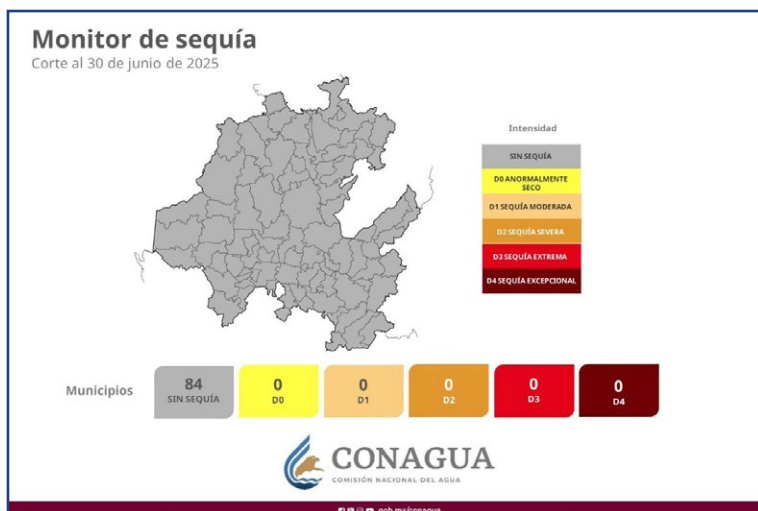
Monitor de sequía
Corte al 30 de junio de 2025

Intensidad
SIN SEQUÍA
D0 ANORMALMENTE SECO
D1 SEQUÍA MODERADA
D2 SEQUÍA SEVERA
D3 SEQUÍA EXTREMA
D4 SEQUÍA EXCEPCIONAL

Municipios
84
SIN SEQUÍA
0
D0
0
D1
0
D2
0
D3
0
D4

CONAGUA
COMISIÓN NACIONAL DEL AGUA

gob.mx/conagua